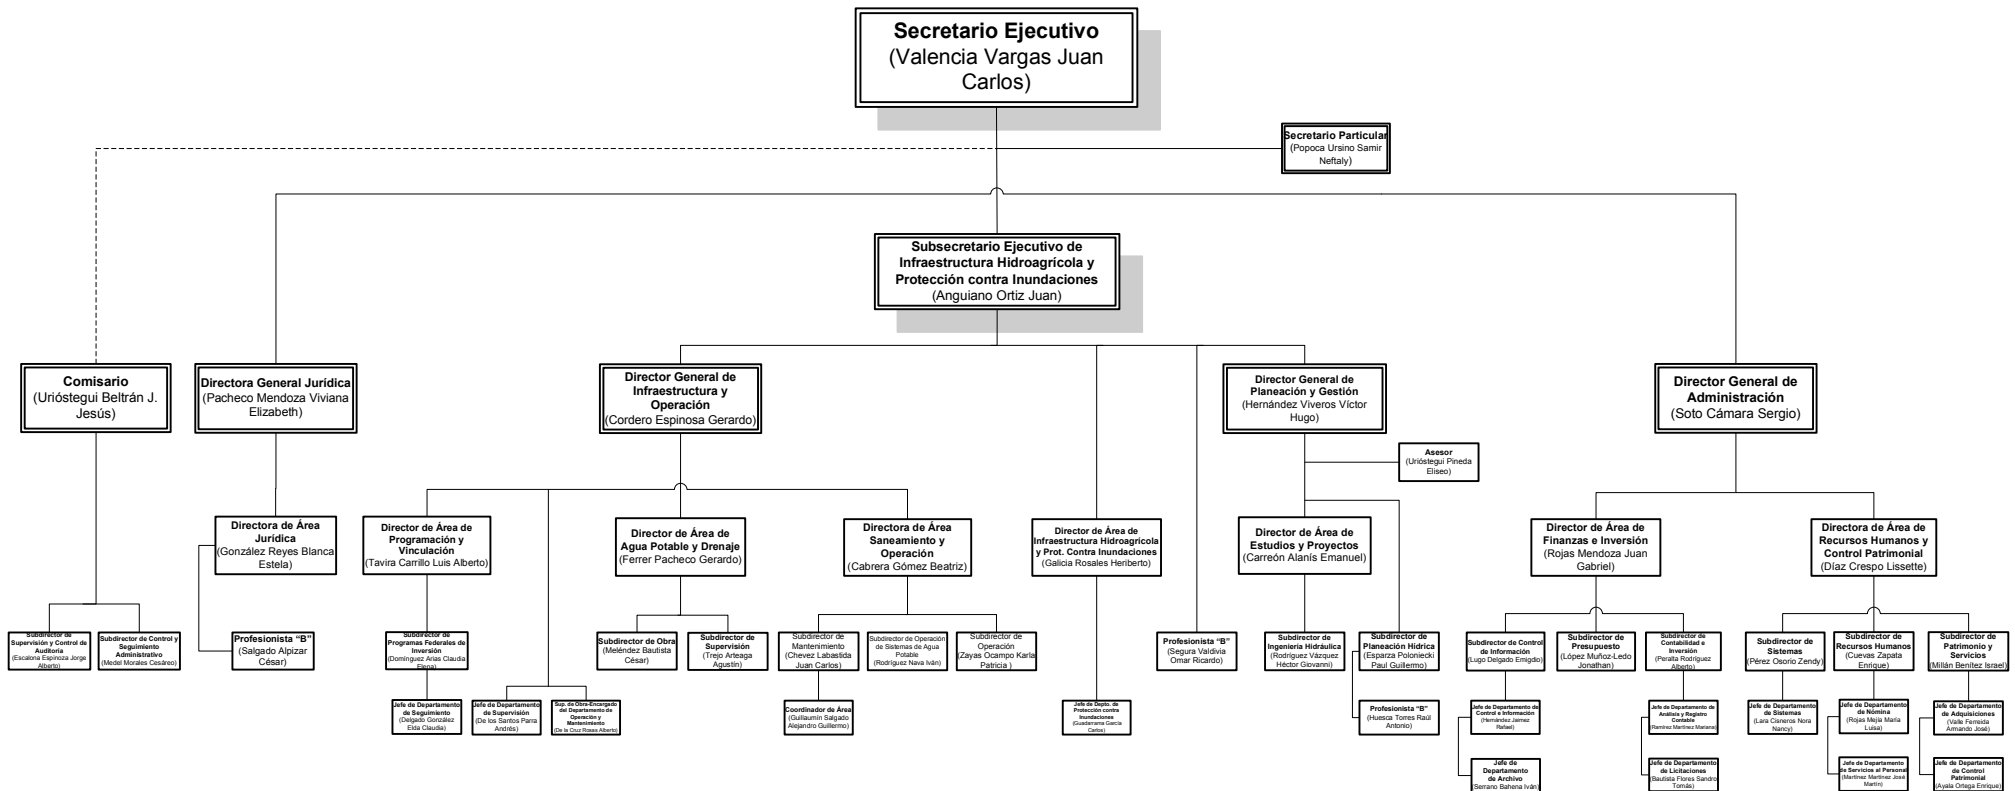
Secretario Ejecutivo
(Valencia Vargas Juan Carlos)

Secretario Particular
(Popoca Ursino Samir Neftaly)

Subsecretario Ejecutivo de Infraestructura Hidroagrícola y Protección contra Inundaciones
(Anguiano Ortiz Juan)

Comisario
(Urióstegui Beltrán J. Jesús)

Subdirector de Supervisión y Control de Auditoria
(Escalona Espinoza Jorge Alberto)

Subdirector de Control y Seguimiento Administrativo
(Medel Morales Cesáreo)

Directora General Jurídica
(Pacheco Mendoza Viviana Elizabeth)

Directora de Área Jurídica
(González Reyes Blanca Estela)

Profesionista "B"
(Salgado Alpizar César)

Director General de Infraestructura y Operación
(Cordero Espinosa Gerardo)

Director de Área de Programación y Vinculación
(Tavira Carrillo Luis Alberto)

Subdirector de Programas Federales de Inversión
(Domínguez Arias Claudia Elena)

Jefe de Departamento de Seguimiento
(Delgado González Elda Claudia)

Jefe de Departamento de Supervisión
(De los Santos Parra Andrés)

Sup. de Obra-Encargado del Departamento de Operación y Mantenimiento
(De la Cruz Rosas Alberto)

Director de Área de Agua Potable y Drenaje
(Ferrer Pacheco Gerardo)

Subdirector de Obra
(Meléndez Bautista César)

Subdirector de Supervisión
(Trejo Arteaga Agustín)

Directora de Área Saneamiento y Operación
(Cabrera Gómez Beatriz)

Subdirector de Mantenimiento
(Chevez Labastida Juan Carlos)

Coordinador de Área
(Guillaumín Salgado Alejandro Guillermo)

Subdirector de Operación de Sistemas de Agua Potable
(Rodríguez Nava Iván)

Subdirector de Operación
(Zayas Ocampo Karla Patricia )

Director de Área de Infraestructura Hidroagrícola y Prot. Contra Inundaciones
(Galicia Rosales Heriberto)

Jefe de Depto. de Protección contra Inundaciones
(Guadarrama García Carlos)

Profesionista "B"
(Segura Valdivia Omar Ricardo)

Director General de Planeación y Gestión
(Hernández Viveros Víctor Hugo)

Asesor
(Urióstegui Pineda Eliseo)

Director de Área de Estudios y Proyectos
(Carreón Alanís Emanuel)

Subdirector de Ingeniería Hidráulica
(Rodríguez Vázquez Héctor Giovanni)

Subdirector de Planeación Hídrica
(Esparza Poloniecki Paul Guillermo)

Profesionista "B"
(Huesca Torres Raúl Antonio)

Director General de Administración
(Soto Cámara Sergio)

Director de Área de Finanzas e Inversión
(Rojas Mendoza Juan Gabriel)

Subdirector de Control de Información
(Lugo Delgado Emigdio)

Jefe de Departamento de Control e Información
(Hernández Jaimez Rafael)

Jefe de Departamento de Archivo
(Serrano Bahena Iván)

Subdirector de Presupuesto
(López Muñoz-Ledo Jonathan)

Subdirector de Contabilidad e Inversión
(Peralta Rodríguez Alberto)

Jefe de Departamento de Análisis y Registro Contable
(Ramírez Martínez Mariana)

Jefe de Departamento de Licitaciones
(Bautista Flores Sandro Tomás)

Directora de Área de Recursos Humanos y Control Patrimonial
(Díaz Crespo Lissette)

Subdirector de Sistemas
(Pérez Osorio Zendy)

Jefe de Departamento de Sistemas
(Lara Cisneros Nora Nancy)

Subdirector de Recursos Humanos
(Cuevas Zapata Enrique)

Jefe de Departamento de Nómina
(Rojas Mejía María Luisa)

Jefe de Departamento de Servicios al Personal
(Martínez Martínez José Martín)

Subdirector de Patrimonio y Servicios
(Millán Benítez Israel)

Jefe de Departamento de Adquisiciones
(Valle Fereida Armando José)

Jefe de Departamento de Control Patrimonial
(Ayala Ortega Enrique)